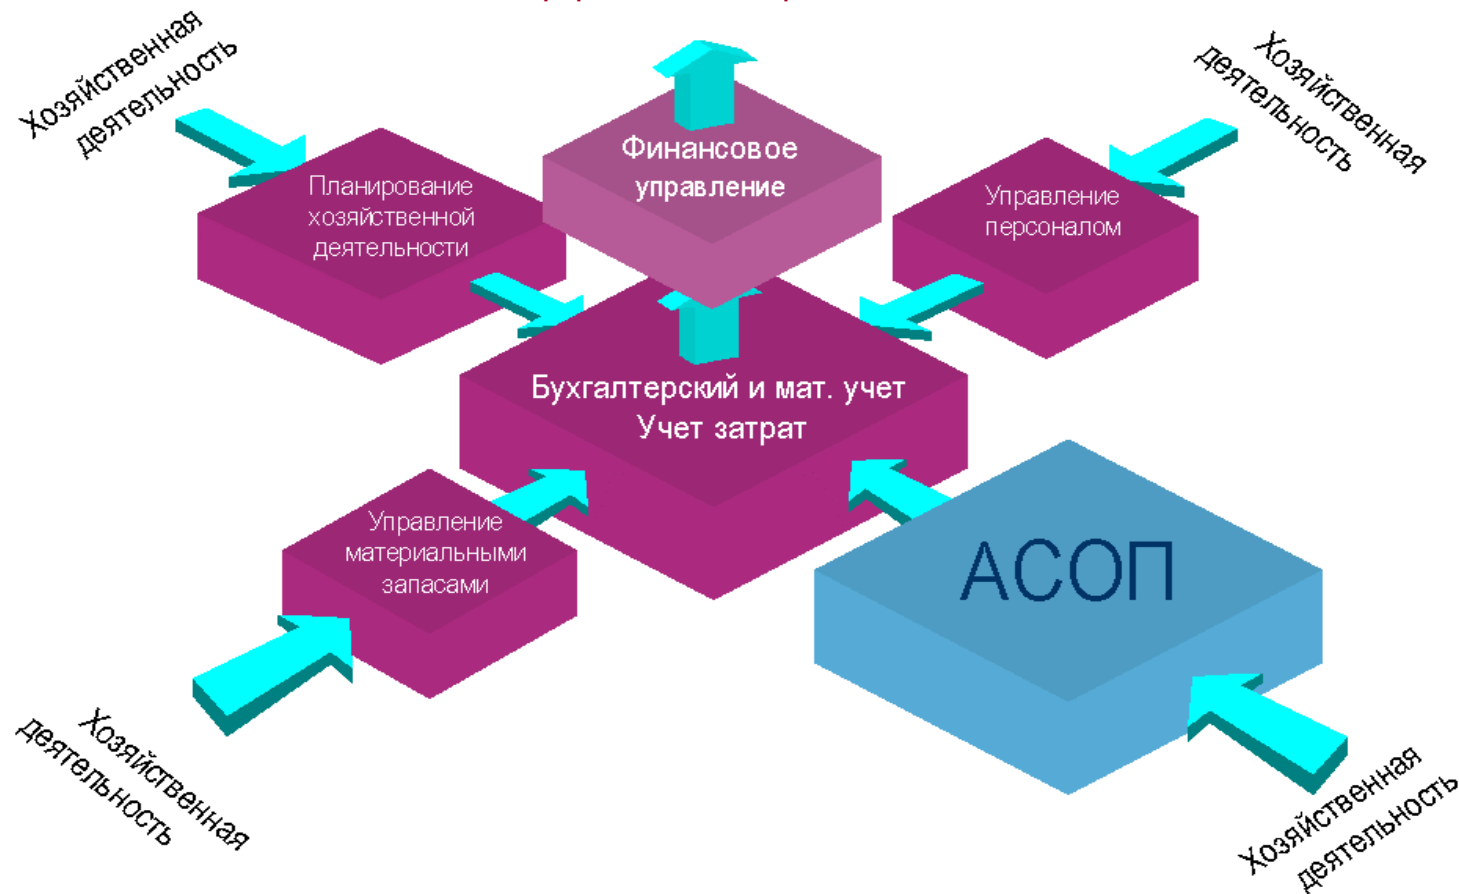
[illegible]

Хозяйственная деятельность

Финансовое управление

Хозяйственная деятельность

Планирование хозяйственной деятельности

Управление персоналом

Бухгалтерский и мат. учет
Учет затрат

Управление материальными запасами

АСОП

Хозяйственная деятельность

Хозяйственная деятельность